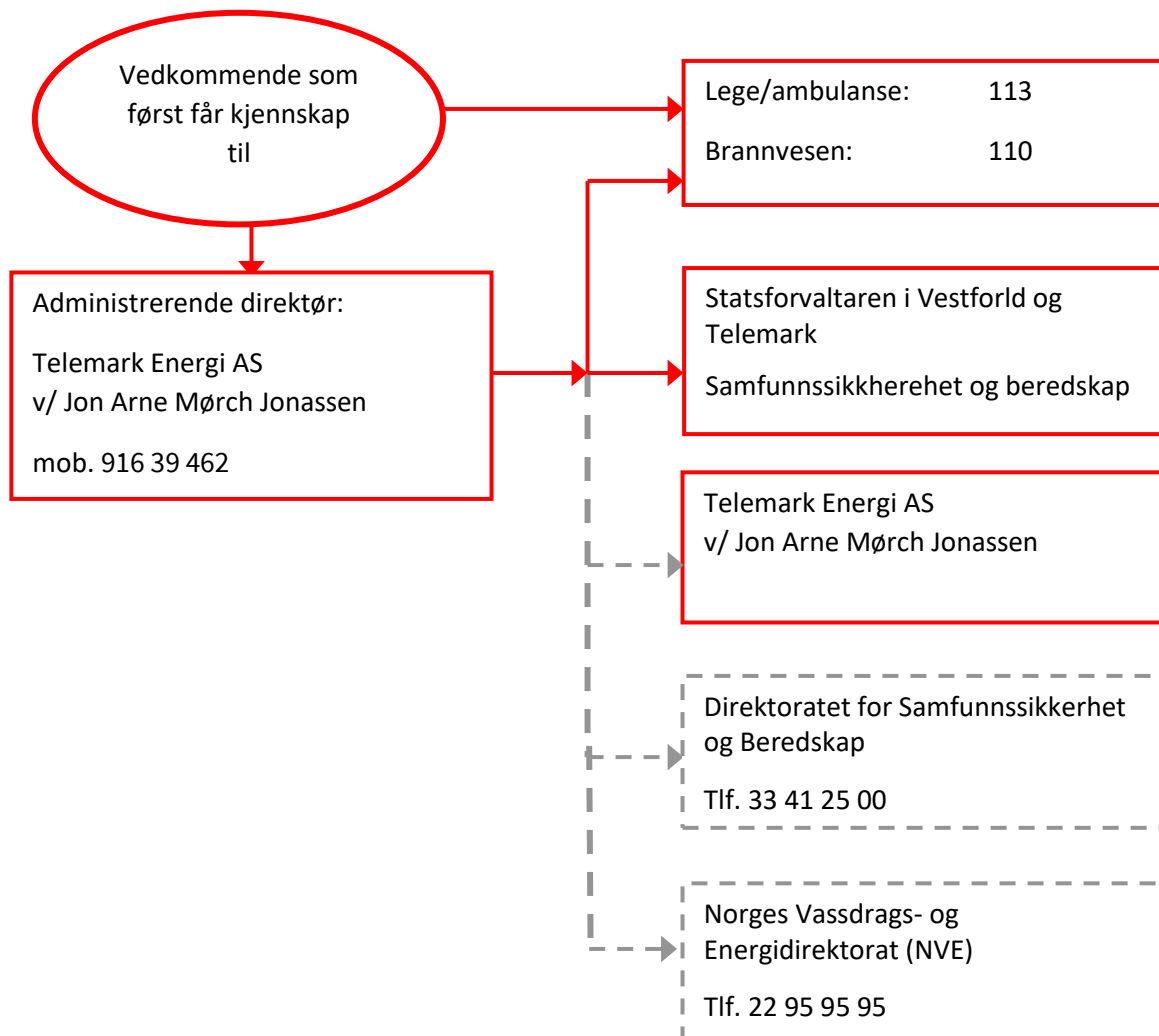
Vedkommende som først får kjennskap til

Lege/ambulanse: 113

Brannvesen: 110

Administrerende direktør:

Telemark Energi AS
v/ Jon Arne Mørch Jonassen

mob. 916 39 462

Statsforvaltaren i Vestforld og Telemark

Samfunnssikkherehet og beredskap

Telemark Energi AS
v/ Jon Arne Mørch Jonassen

Direktoratet for Samfunnssikkerhet og Beredskap

Tlf. 33 41 25 00

Norges Vassdrags- og Energidirektorat (NVE)

Tlf. 22 95 95 95